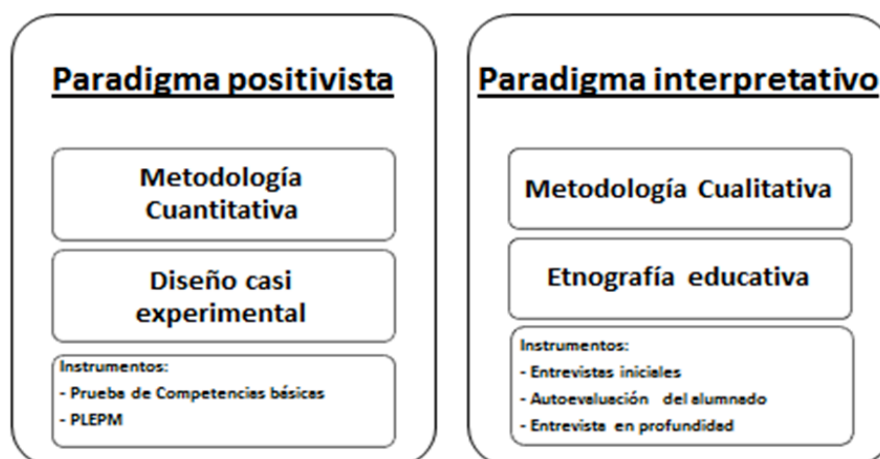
Paradigma positivista

Metodología Cuantitativa

Diseño casi experimental

Instrumentos:
- Prueba de Competencias básicas
- PLEPM

Paradigma interpretativo

Metodología Cualitativa

Etnografía educativa

Instrumentos:
- Entrevistas iniciales
- Autoevaluación del alumnado
- Entrevista en profundidad